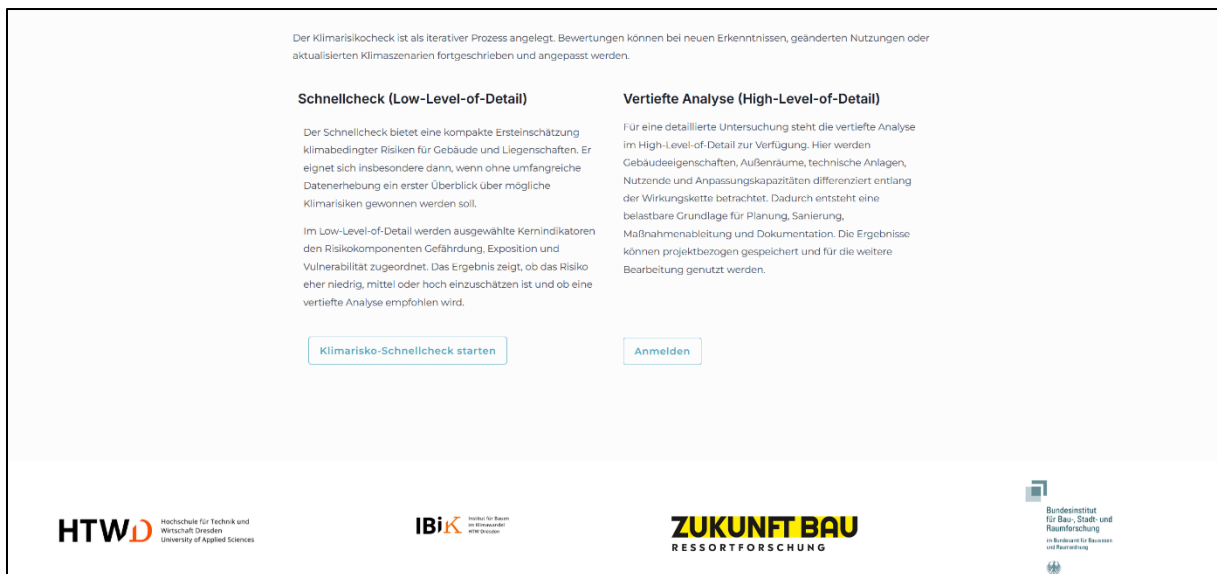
Der Klimarisikocheck ist als iterativer Prozess angelegt. Bewertungen können bei neuen Erkenntnissen, geänderten Nutzungen oder aktualisierten Klimaszenarien fortgeschrieben und angepasst werden.

Schnellcheck (Low-Level-of-Detail)

Der Schnellcheck bietet eine kompakte Ersteinschätzung klimabedingter Risiken für Gebäude und Liegenschaften. Er eignet sich insbesondere dann, wenn ohne umfangreiche Datenerhebung ein erster Überblick über mögliche Klimarisiken gewonnen werden soll.

Im Low-Level-of-Detail werden ausgewählte Kernindikatoren den Risikokomponenten Gefährdung, Exposition und Vulnerabilität zugeordnet. Das Ergebnis zeigt, ob das Risiko eher niedrig, mittel oder hoch einzuschätzen ist und ob eine vertiefte Analyse empfohlen wird.

Klimarisko-Schnellcheck starten

Vertiefte Analyse (High-Level-of-Detail)

Für eine detaillierte Untersuchung steht die vertiefte Analyse im High-Level-of-Detail zur Verfügung. Hier werden Gebäudeeigenschaften, Außenräume, technische Anlagen, Nutzende und Anpassungskapazitäten differenziert entlang der Wirkungskette betrachtet. Dadurch entsteht eine belastbare Grundlage für Planung, Sanierung, Maßnahmenableitung und Dokumentation. Die Ergebnisse können projektbezogen gespeichert und für die weitere Bearbeitung genutzt werden.

Anmelden

HTWD Hochschule für Technik und Wirtschaft Dresden University of Applied Sciences

IBiK Institut für Bauen im Klimawandel HTW Dresden

ZUKUNFT BAU RESSORTFORSCHUNG

Bundesinstitut für Bau-, Stadt- und Raumforschung im Bundesamt für Bauwesen und Raumordnung